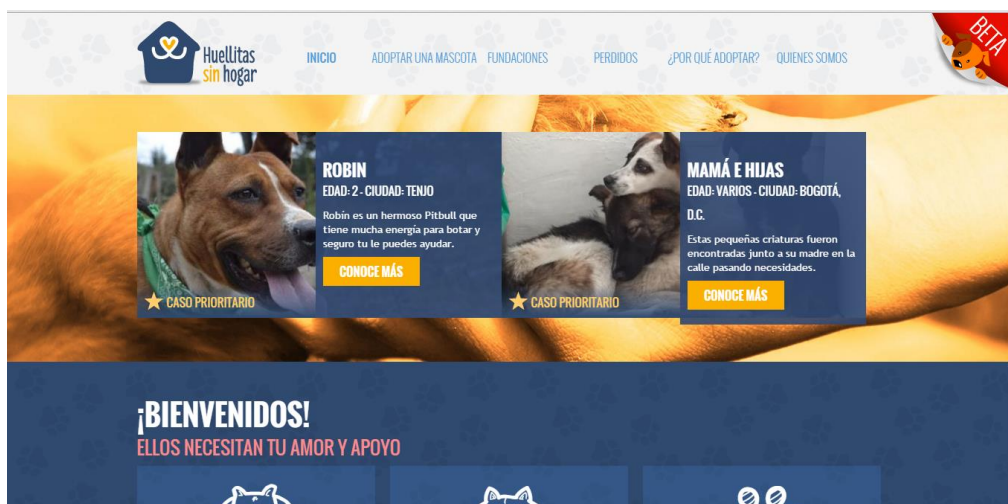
Huellitas sin hogar

INICIO ADOPTAR UNA MASCOTA FUNDACIONES PERDIDOS ¿POR QUÉ ADOPTAR? QUIENES SOMOS

BETA

ROBIN
EDAD: 2 - CIUDAD: TENJO
Robin es un hermoso Pitbull que tiene mucha energía para botar y seguro tu le puedes ayudar.
CONOCE MÁS
CASO PRIORITARIO

MAMÁ E HIJAS
EDAD: VARIOS - CIUDAD: BOGOTÁ, D.C.
Estas pequeñas criaturas fueron encontradas junto a su madre en la calle pasando necesidades.
CONOCE MÁS
CASO PRIORITARIO

¡BIENVENIDOS!
ELLOS NECESITAN TU AMOR Y APOYO